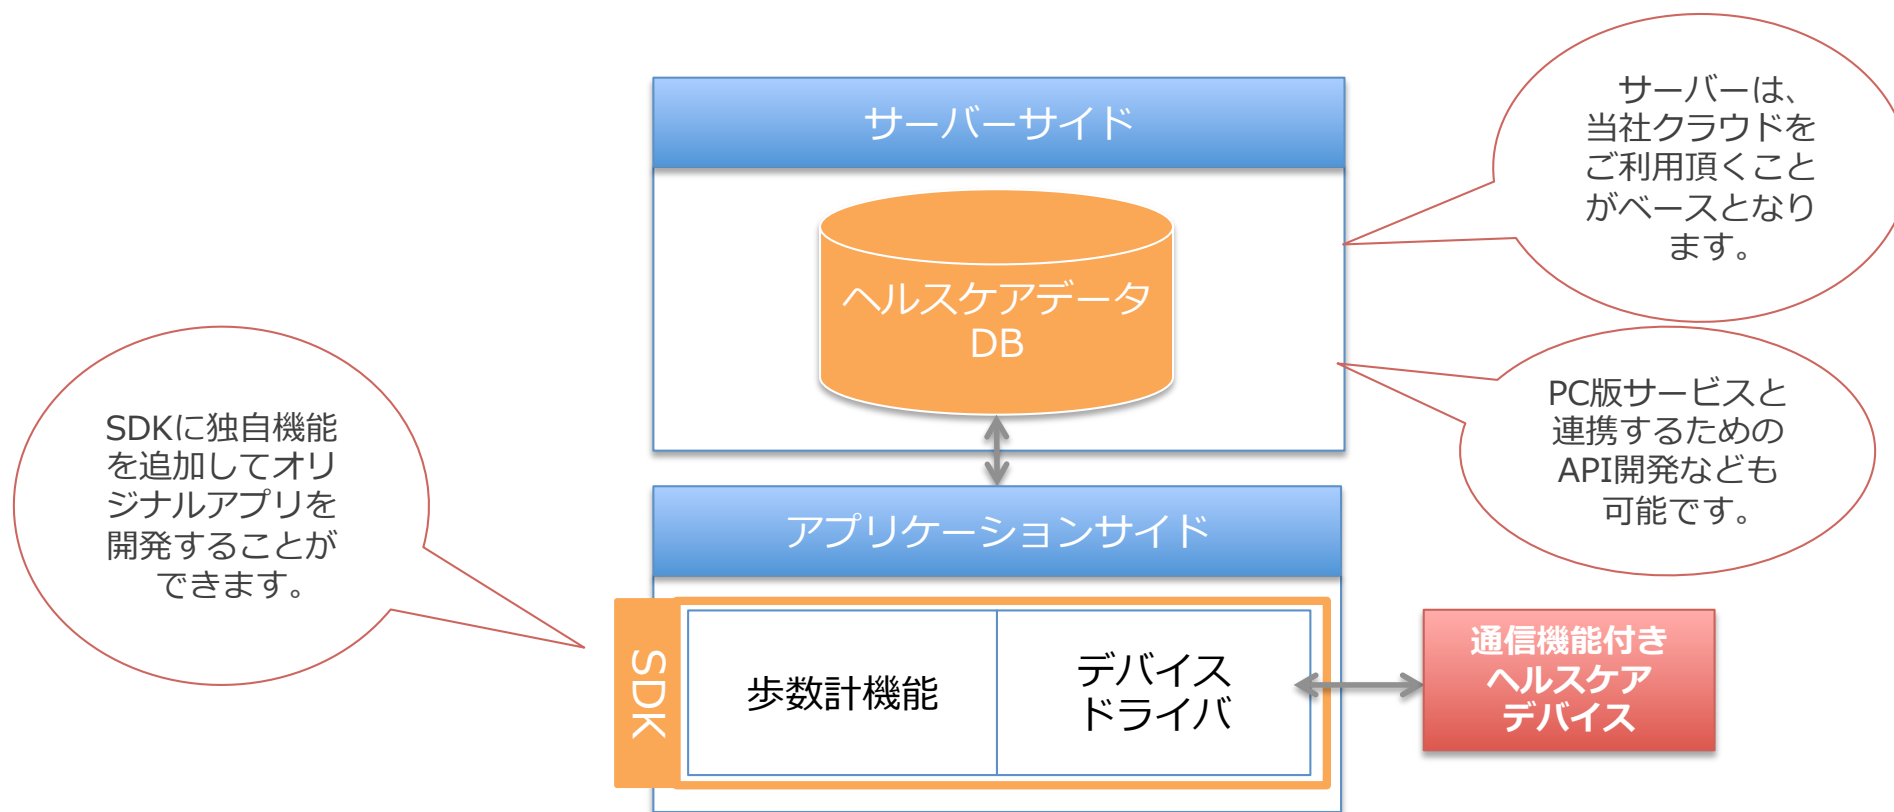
サーバーサイド

ヘルスケアデータ
DB

サーバーは、
当社クラウドを
ご利用頂くこと
がベースとなり
ます。

PC版サービスと
連携するための
API開発なども
可能です。

SDKに独自機能
を追加してオリ
ジナルアプリを
開発することが
できます。

アプリケーションサイド

SDK

歩数計機能

デバイス
ドライバ

通信機能付き
ヘルスケア
デバイス